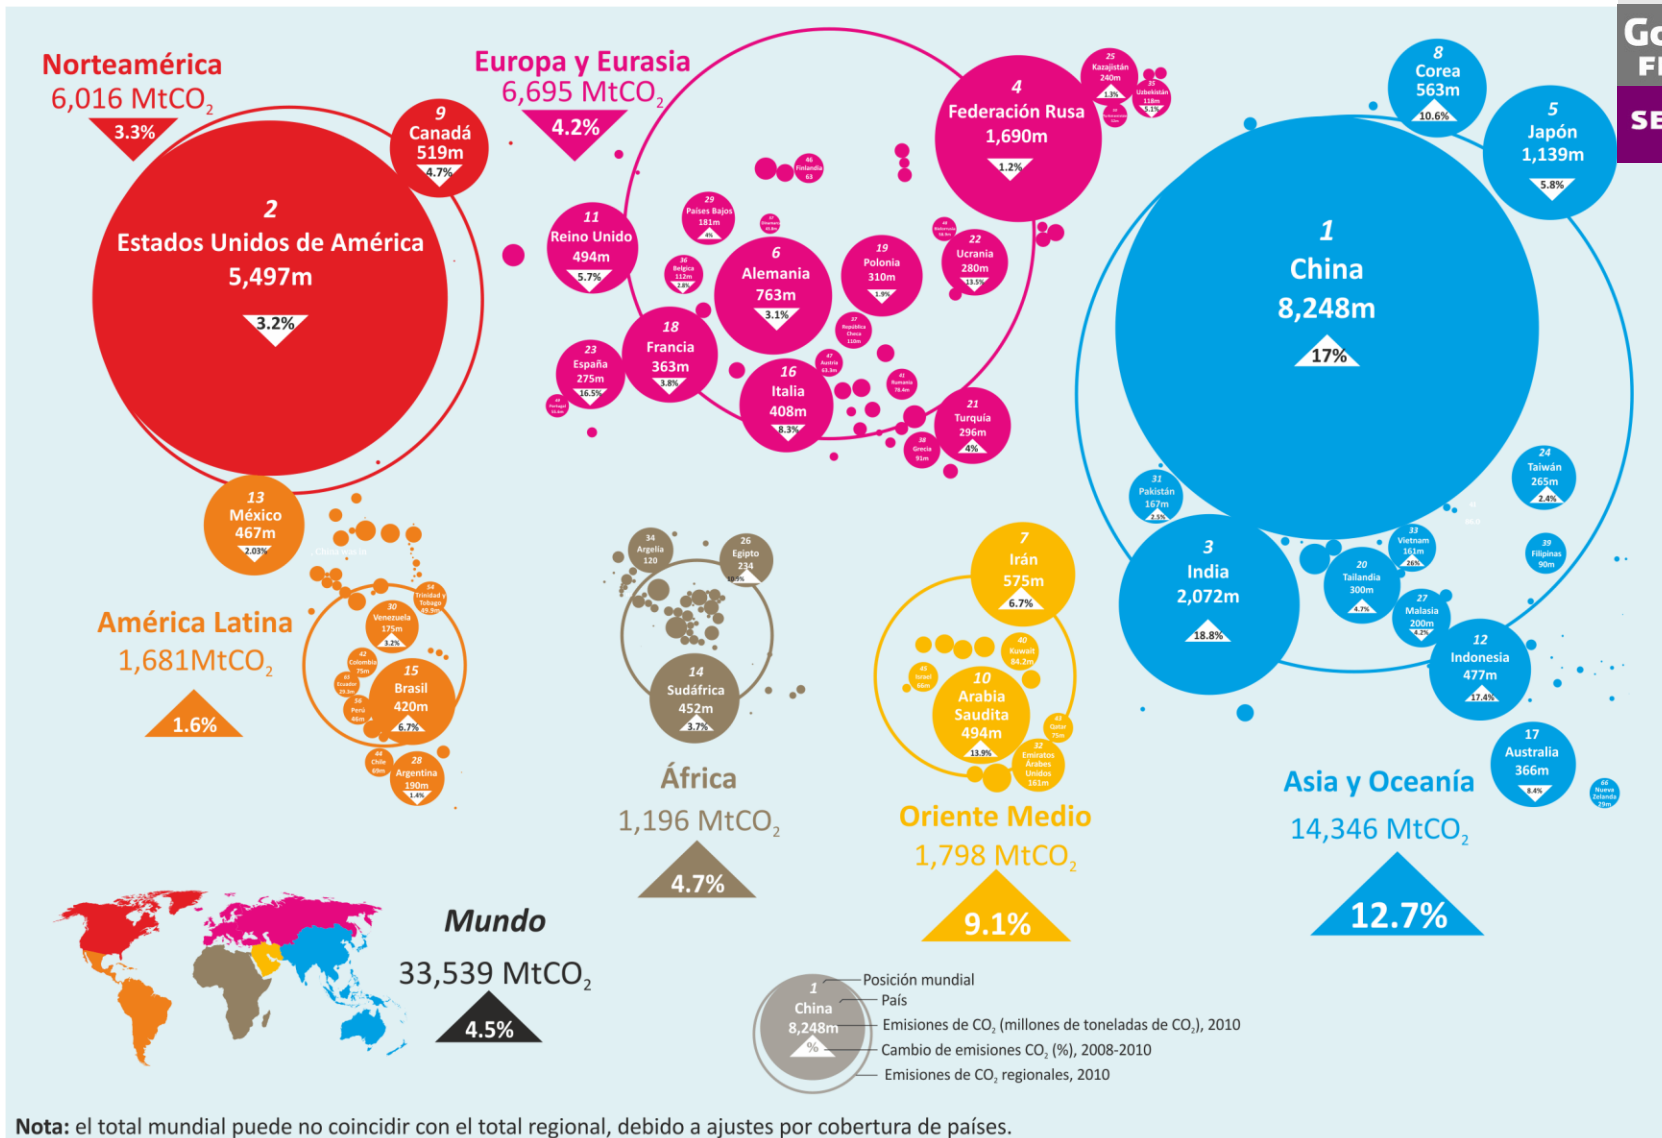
Norteamérica
6,016 $MtCO_2$
3.3%

9
Canadá
519m
4.7%

2
Estados Unidos de América
5,497m
3.2%

13
México
467m
2.03%

Europa y Eurasia
6,695 $MtCO_2$
4.2%

4
Federación Rusa
1,690m
1.2%

25
Kazajistán
240m
1.3%

35
Uzbekistán
118m

46
Finlandia
63

29
Países Bajos
181m

11
Reino Unido
494m
5.7%

36
Bélgica
112m

6
Alemania
763m
3.1%

19
Polonia
310m
1.9%

22
Ucrania
280m
13.5%

37
República Checa
110m

18
Francia
363m
3.8%

23
España
275m
16.5%

16
Italia
408m
8.3%

47
Austria
63.3m

41
Rumania
78.4m

21
Turquía
296m
4%

38
Grecia
91m

8
Corea
563m
10.6%

5
Japón
1,139m
5.8%

1
China
8,248m
17%

24
Taiwán
265m
2.4%

31
Pakistán
167m

33
Vietnam
161m
26%

39
Filipinas
90m

3
India
2,072m
18.8%

20
Tailandia
300m
4.7%

27
Malasia
200m
4.2%

12
Indonesia
477m
17.4%

17
Australia
366m
8.4%

66
Nueva Zelanda
29m

Asia y Oceanía
14,346 $MtCO_2$
12.7%

América Latina
1,681$MtCO_2$
1.6%

30
Venezuela
175m
3.2%

34
Trinidad y Tobago

42
Colombia
75m

15
Brasil
420m
6.7%

Perú

44
Chile
69m

28
Argentina
190m
1.4%

34
Argelia
120

26
Egipto
234

14
Sudáfrica
452m
3.7%

África
1,196 $MtCO_2$
4.7%

7
Irán
575m
6.7%

40
Kuwait
84.2m

Israel

10
Arabia Saudita
494m
13.9%

43
Qatar
75m

32
Emiratos Árabes Unidos
161m

Oriente Medio
1,798 $MtCO_2$
9.1%

Mundo
33,539 $MtCO_2$
4.5%

1
China
8,248m
%
Posición mundial
País
Emisiones de $CO_2$ (millones de toneladas de $CO_2$), 2010
Cambio de emisiones $CO_2$ (%), 2008-2010
Emisiones de $CO_2$ regionales, 2010

Nota: el total mundial puede no coincidir con el total regional, debido a ajustes por cobertura de países.

Go
FI
SE